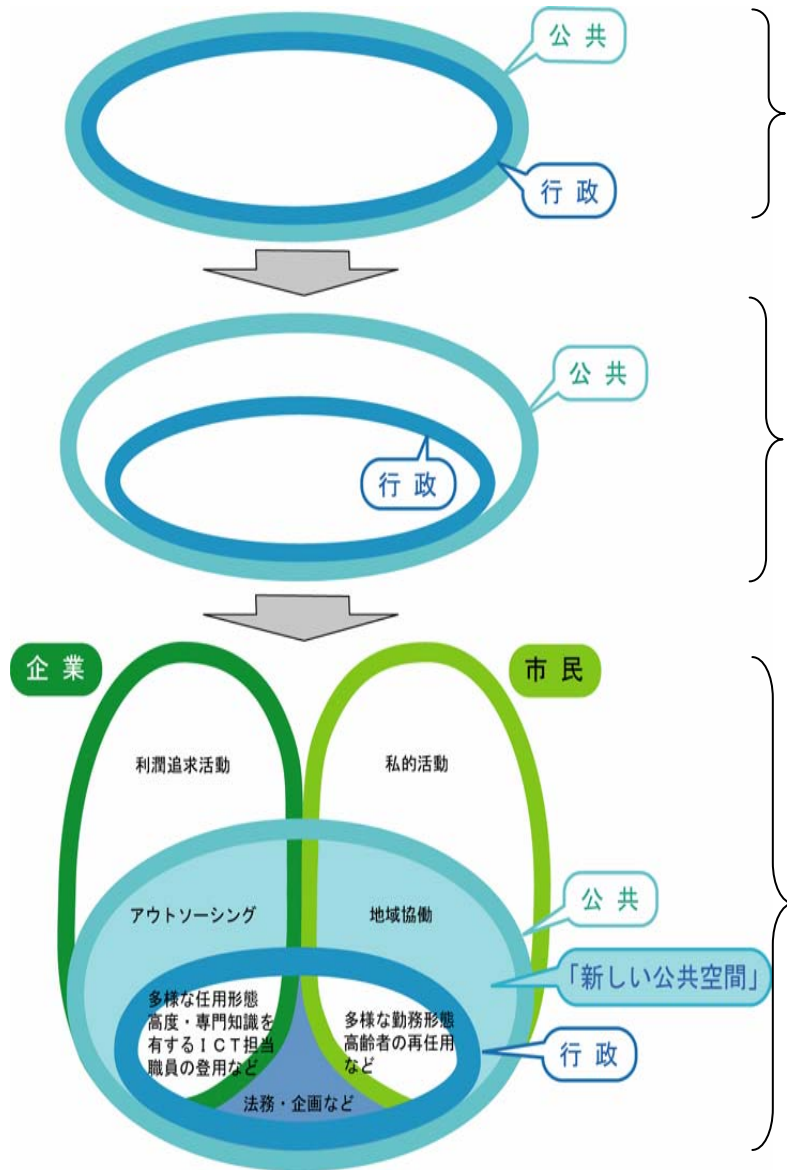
公 共

行 政

公 共

行 政

企 業

市 民

利潤追求活動

私的活動

アウトソーシング

地域協働

公 共

「新しい公共空間」

多様な任用形態
高度・専門知識を有するＩＣＴ担当職員の登用など

多様な勤務形態
高齢者の再任用など

行 政

法務・企画など